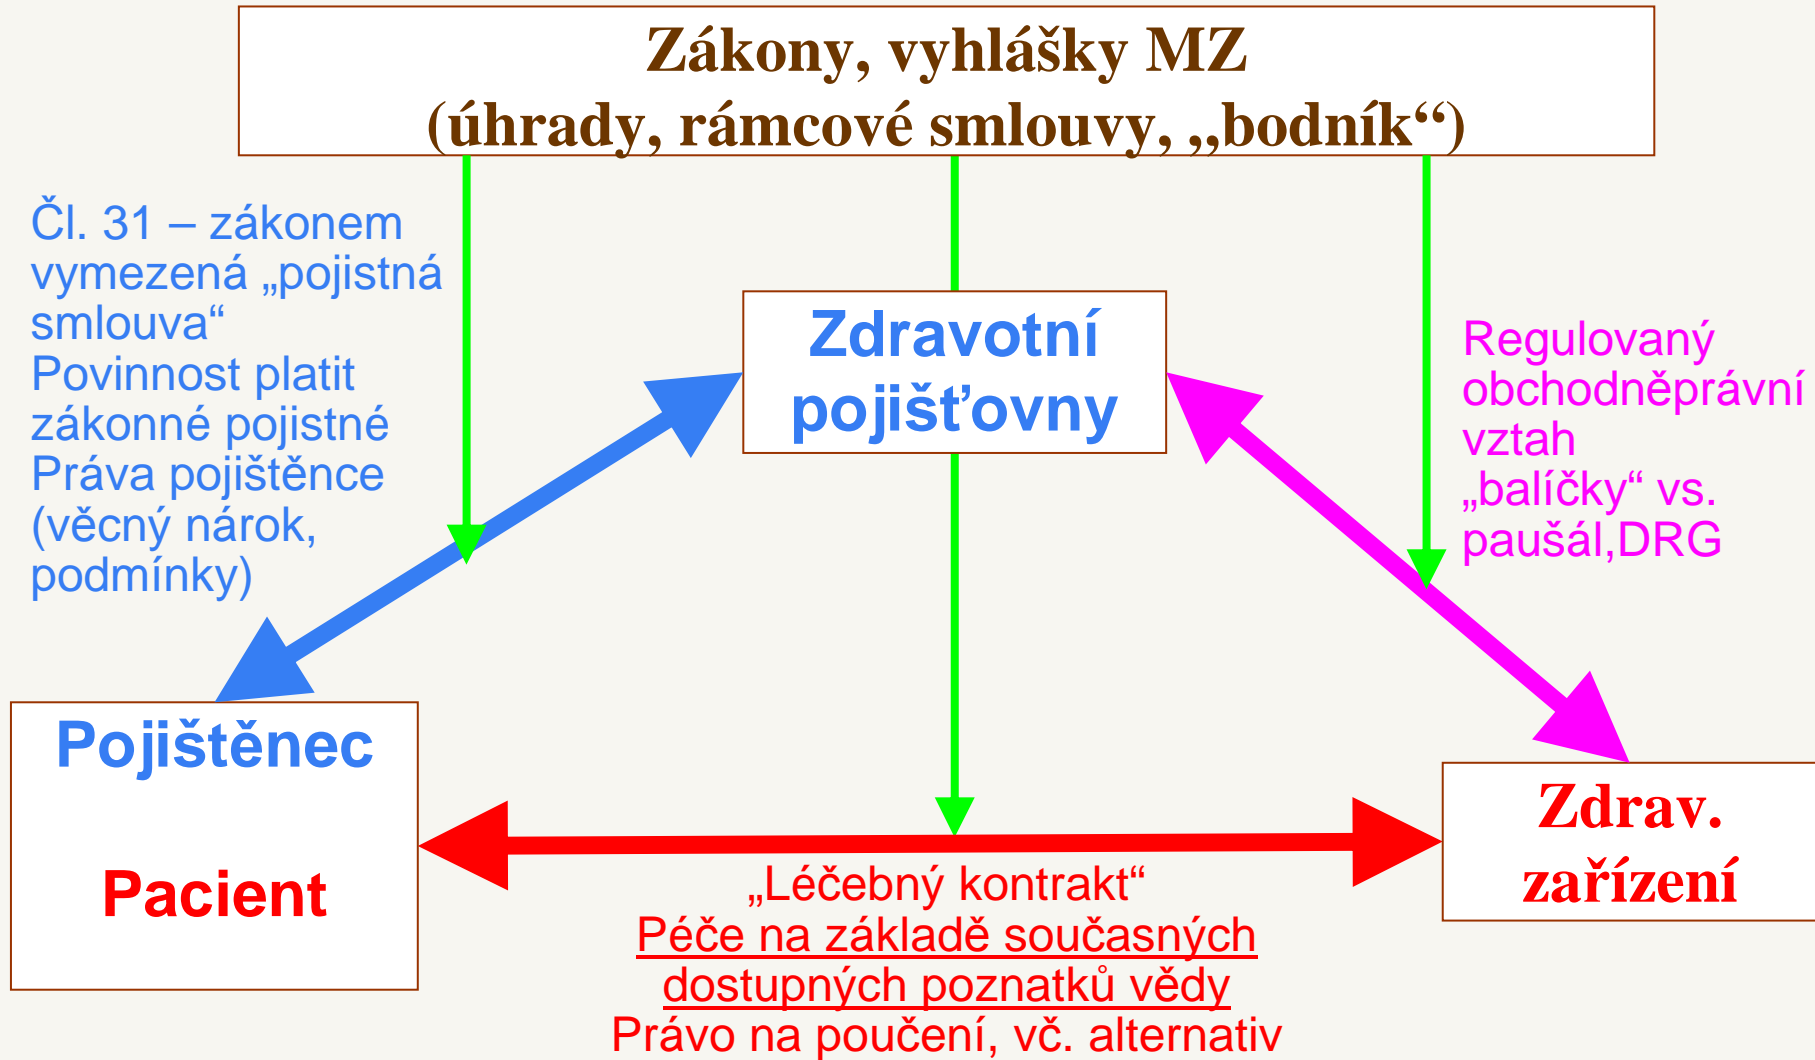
Zákony, vyhlášky MZ
(úhrady, rámcové smlouvy, „bodník“)

Čl. 31 – zákonem vymezená „pojistná smlouva“
Povinnost platit zákonné pojistné
Práva pojištěnce (věcný nárok, podmínky)

Zdravotní pojišťovny

Regulovaný obchodněprávní vztah
„balíčky“ vs. paušál,DRG

Pojištěnec

Pacient

Zdrav. zařízení

„Léčebný kontrakt“
Péče na základě současných dostupných poznatků vědy
Právo na poučení, vč. alternativ